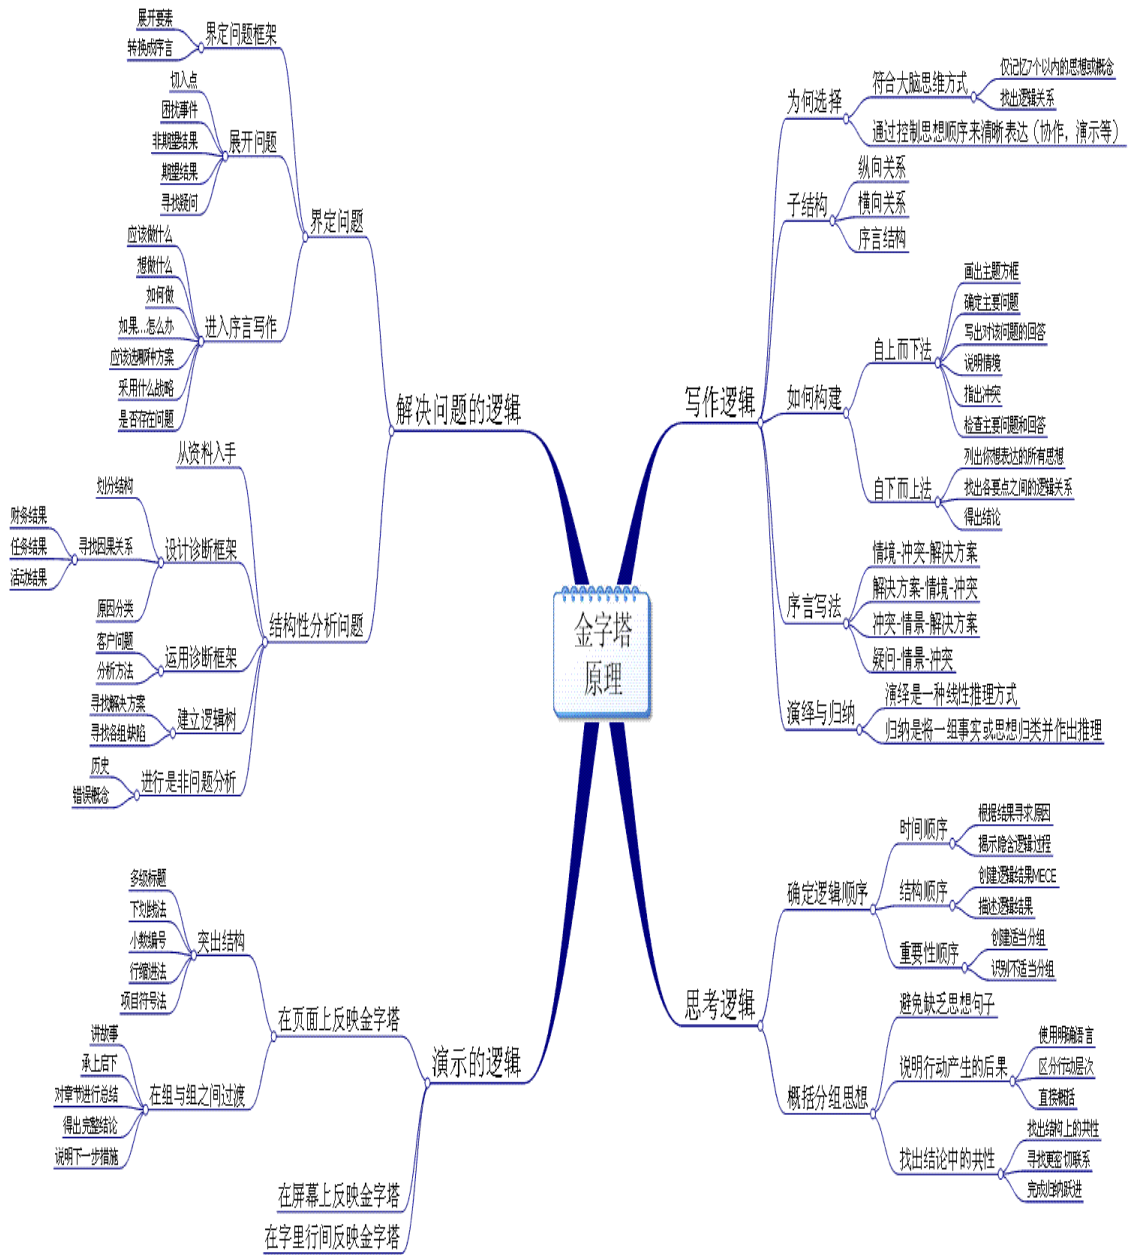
金字塔原理

写作逻辑
为何选择
符合大脑思维方式
仅记忆7个以内的思想或概念
找出逻辑关系
通过控制思想顺序来清晰表达（协作，演示等）
子结构
纵向关系
横向关系
序言结构
如何构建
自上而下法
画出主题方框
确定主要问题
写出对该问题的回答
说明情境
指出冲突
检查主要问题和回答
自下而上法
列出你想表达的所有思想
找出各要点之间的逻辑关系
得出结论
序言写法
情境-冲突-解决方案
解决方案-情境-冲突
冲突-情景-解决方案
疑问-情景-冲突
演绎与归纳
演绎是一种线性推理方式
归纳是将一组事实或思想归类并作出推理

思考逻辑
确定逻辑顺序
时间顺序
根据结果寻求原因
揭示隐含逻辑过程
结构顺序
创建逻辑结构MECE
描述逻辑结果
重要性顺序
创建适当分组
识别不适当分组
概括分组思想
避免缺乏思想句子
说明行动产生的后果
使用明确语言
区分行动层次
直接概括
找出结论中的共性
找出结构上的共性
寻找更密切联系
完成归纳跃进

解决问题的逻辑
界定问题
界定问题框架
展开要素
转换成序言
展开问题
切入点
困扰事件
非期望结果
期望结果
寻找疑问
进入序言写作
应该做什么
想做什么
如何做
如果...怎么办
应该选哪种方案
采用什么战略
是否存在问题
结构性分析问题
从资料入手
设计诊断框架
划分结构
寻找因果关系
财务结果
任务结果
活动结果
原因分类
运用诊断框架
客户问题
分析方法
建立逻辑树
寻找解决方案
寻找各组缺陷
进行是非问题分析
历史
错误概念

演示的逻辑
在页面上反映金字塔
突出结构
多级标题
下划线法
小数编号
行缩进法
项目符号法
在组与组之间过渡
讲故事
承上启下
对章节进行总结
得出完整结论
说明下一步措施
在屏幕上反映金字塔
在字里行间反映金字塔